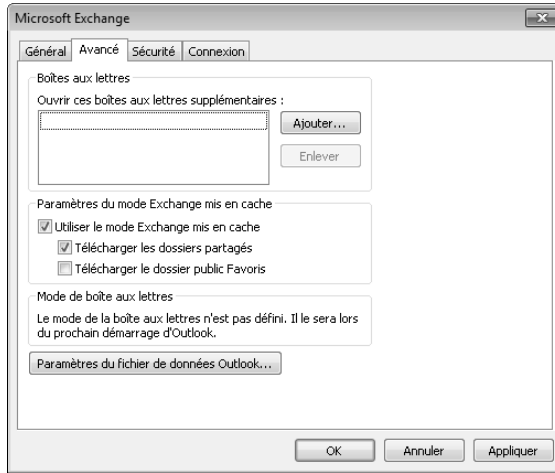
Microsoft Exchange

Général | Avancé | Sécurité | Connexion

Boîtes aux lettres

Ouvrir ces boîtes aux lettres supplémentaires :

Ajouter...

Enlever

Paramètres du mode Exchange mis en cache

Utiliser le mode Exchange mis en cache

Télécharger les dossiers partagés

Télécharger le dossier public Favoris

Mode de boîte aux lettres

Le mode de la boîte aux lettres n'est pas défini. Il le sera lors du prochain démarrage d'Outlook.

Paramètres du fichier de données Outlook...

OK

Annuler

Appliquer